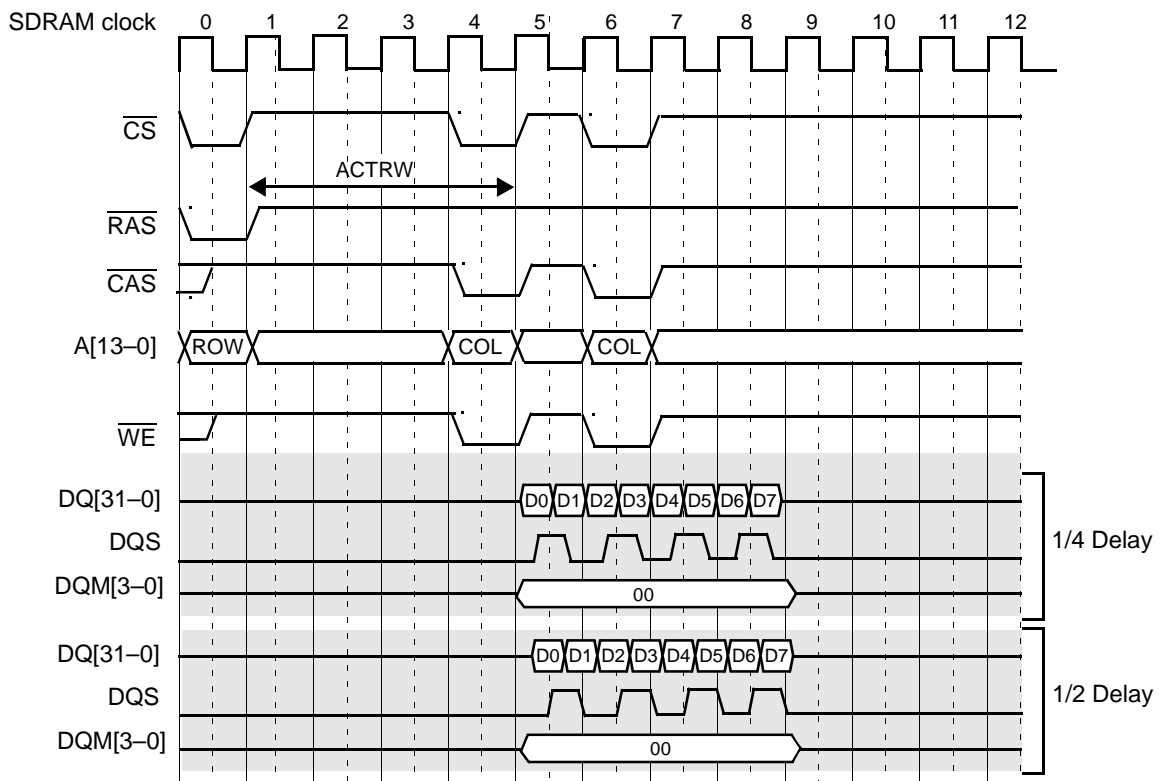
SDRAM clock 0 1 2 3 4 5 6 7 8 9 10 11 12

$\overline{CS}$

ACTRW

$\overline{RAS}$

$\overline{CAS}$

A[13–0] ROW COL COL

$\overline{WE}$

DQ[31–0] D0 D1 D2 D3 D4 D5 D6 D7

DQS

DQM[3–0] 00

1/4 Delay

DQ[31–0] D0 D1 D2 D3 D4 D5 D6 D7

DQS

DQM[3–0] 00

1/2 Delay